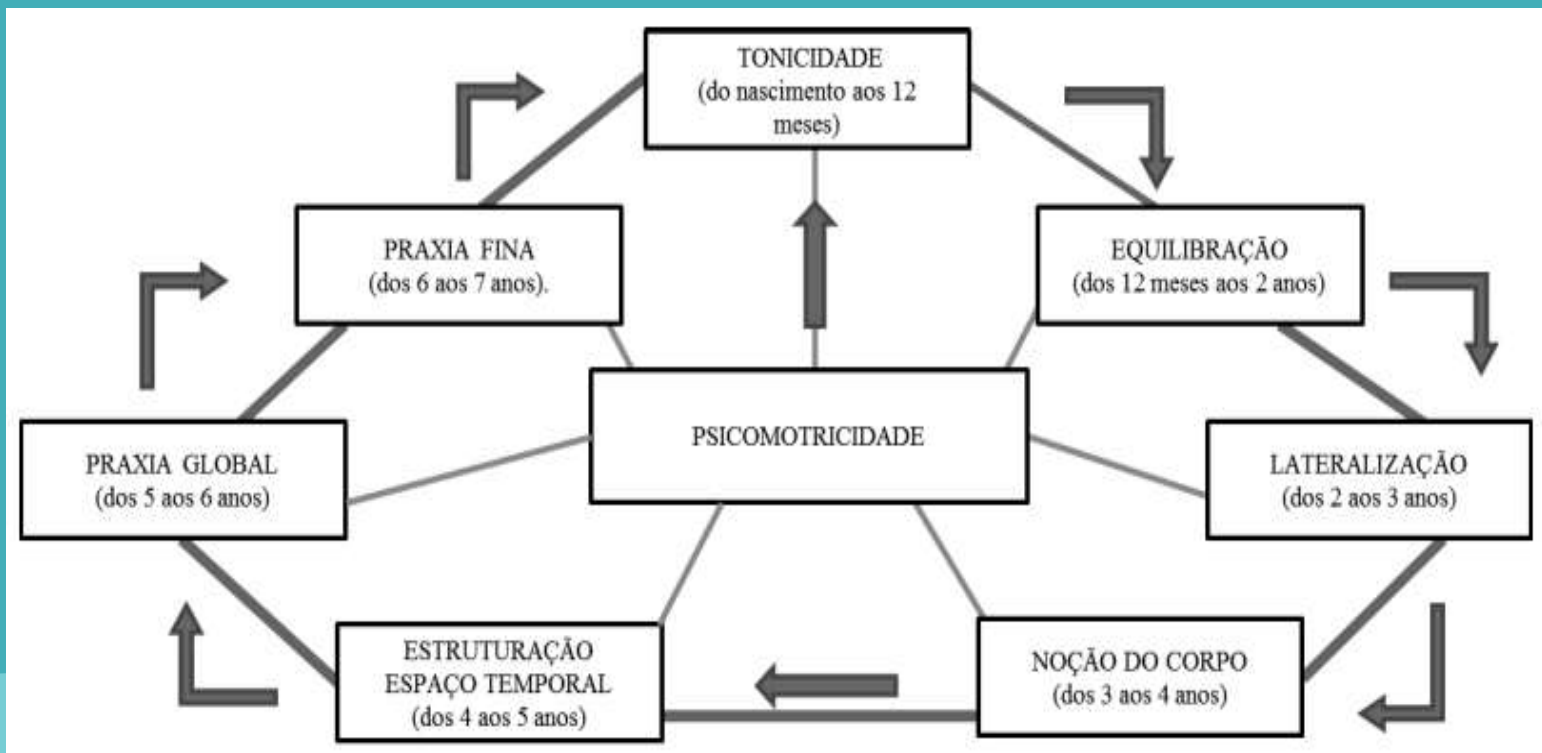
TONICIDADE
(do nascimento aos 12 meses)

EQUILIBRAÇÃO
(dos 12 meses aos 2 anos)

LATERALIZAÇÃO
(dos 2 aos 3 anos)

NOÇÃO DO CORPO
(dos 3 aos 4 anos)

ESTRUTURAÇÃO ESPAÇO TEMPORAL
(dos 4 aos 5 anos)

PRAXIA GLOBAL
(dos 5 aos 6 anos)

PRAXIA FINA
(dos 6 aos 7 anos).

PSICOMOTRICIDADE